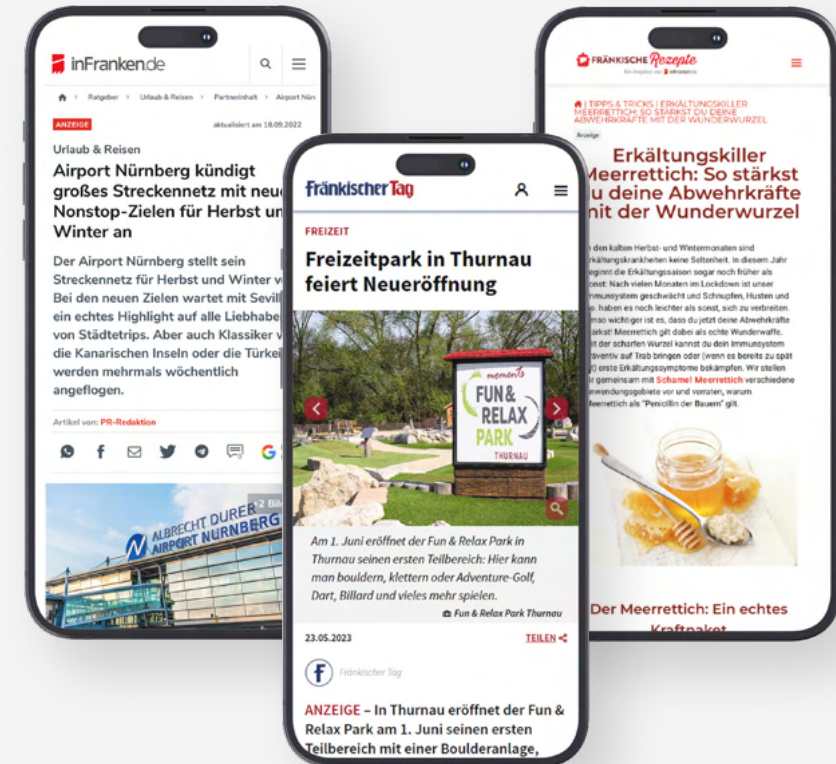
inFranken.de

Ratgeber > Urlaub & Reisen > Partnerinhalt > Airport Nürn

ANZEIGE

aktualisiert am 18.09.2022

Urlaub & Reisen

Airport Nürnberg kündigt großes Streckennetz mit neue Nonstop-Zielen für Herbst un Winter an

Der Airport Nürnberg stellt sein Streckennetz für Herbst und Winter v Bei den neuen Zielen wartet mit Sevill ein echtes Highlight auf alle Liebhabe von Städtetrips. Aber auch Klassiker w die Kanarischen Inseln oder die Türkei werden mehrmals wöchentlich angeflogen.

Artikel von: PR-Redaktion

+2 Bil

ALBRECHT DÜRER AIRPORT NÜRNBERG

Fränkischer Tag

FREIZEIT

Freizeitpark in Thurnau feiert Neueröffnung

memento FUN & RELAX PARK THURNAU

Am 1. Juni eröffnet der Fun & Relax Park in Thurnau seinen ersten Teilbereich: Hier kann man bouldern, klettern oder Adventure-Golf, Dart, Billard und vieles mehr spielen.

Fun & Relax Park Thurnau

23.05.2023

TEILEN

Fränkischer Tag

ANZEIGE – In Thurnau eröffnet der Fun & Relax Park am 1. Juni seinen ersten Teilbereich mit einer Boulderanlage,

FRÄNKISCHE Rezepte

| TIPPS & TRICKS | ERKÄLTUNGSKILLER MEERRETTICH: SO STÄRKST DU DEINE ABWEHRKRÄFTE MIT DER WUNDERWURZEL

Anzeige

Erkältungskiller Meerrettich: So stärkst u deine Abwehrkräfte nit der Wunderwurzel

den kalten Herbst- und Wintermonaten sind rkältungskrankheiten keine Seltenheit. In diesem Jahr eginnt die Erkältungssaison sogar noch früher als onst: Nach vielen Monaten im Lockdown ist unser mmunsystem geschwächt und Schnupfen, Husten und haben es noch leichter als sonst, sich zu verbreiten. mso wichtiger ist es, dass du jetzt deine Abwehrkräfte stärkst! Meerrettich gilt dabei als echte Wunderwaffe. t der scharfen Wurzel kannst du dein Immunsystem räventiv auf Trab bringen oder (wenn es bereits zu spät t) erste Erkältungssymptome bekämpfen. Wir stellen r gemeinsam mit Schamel Meerrettich verschiedene nwendungsgebiete vor und verraten, warum eerrettich als "Penicillin der Bauern" gilt.

Der Meerrettich: Ein echtes Kraftpaket